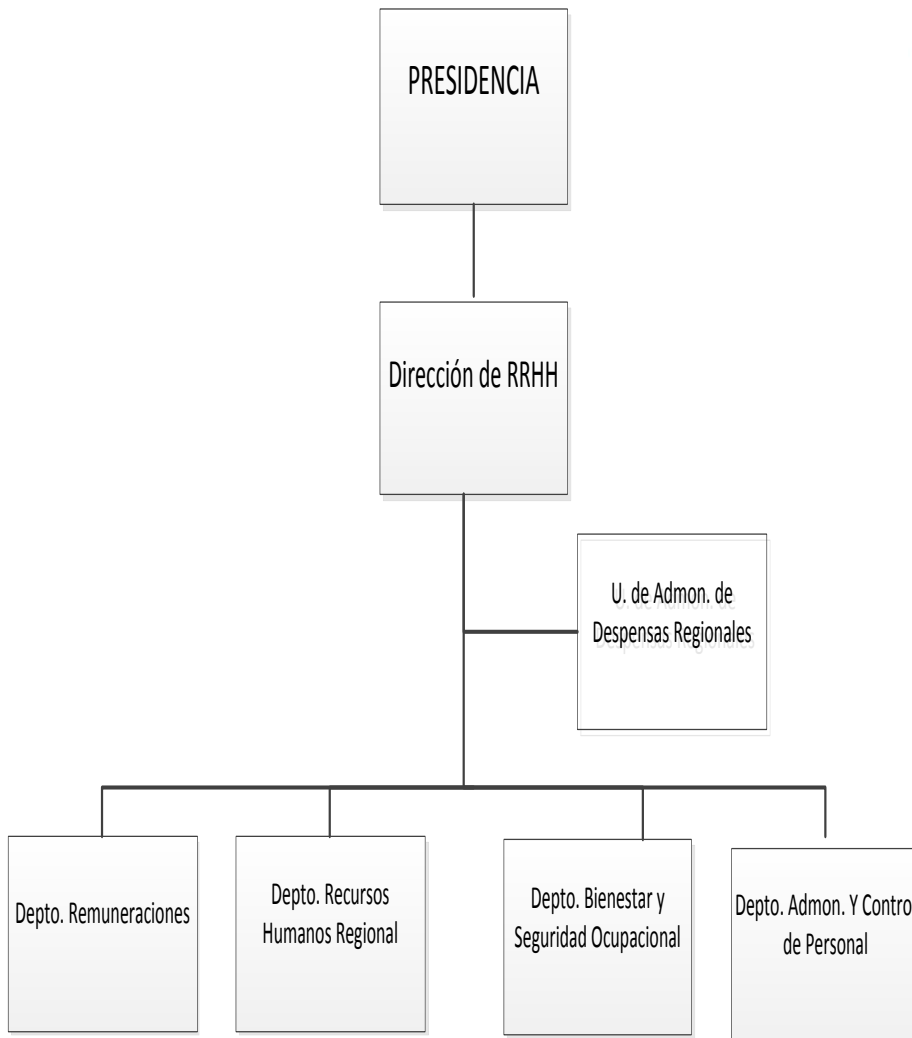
PRESIDENCIA

Dirección de RRHH

U. de Admon. de Despensas Regionales

Depto. Remuneraciones

Depto. Recursos Humanos Regional

Depto. Bienestar y Seguridad Ocupacional

Depto. Admon. Y Contro de Personal